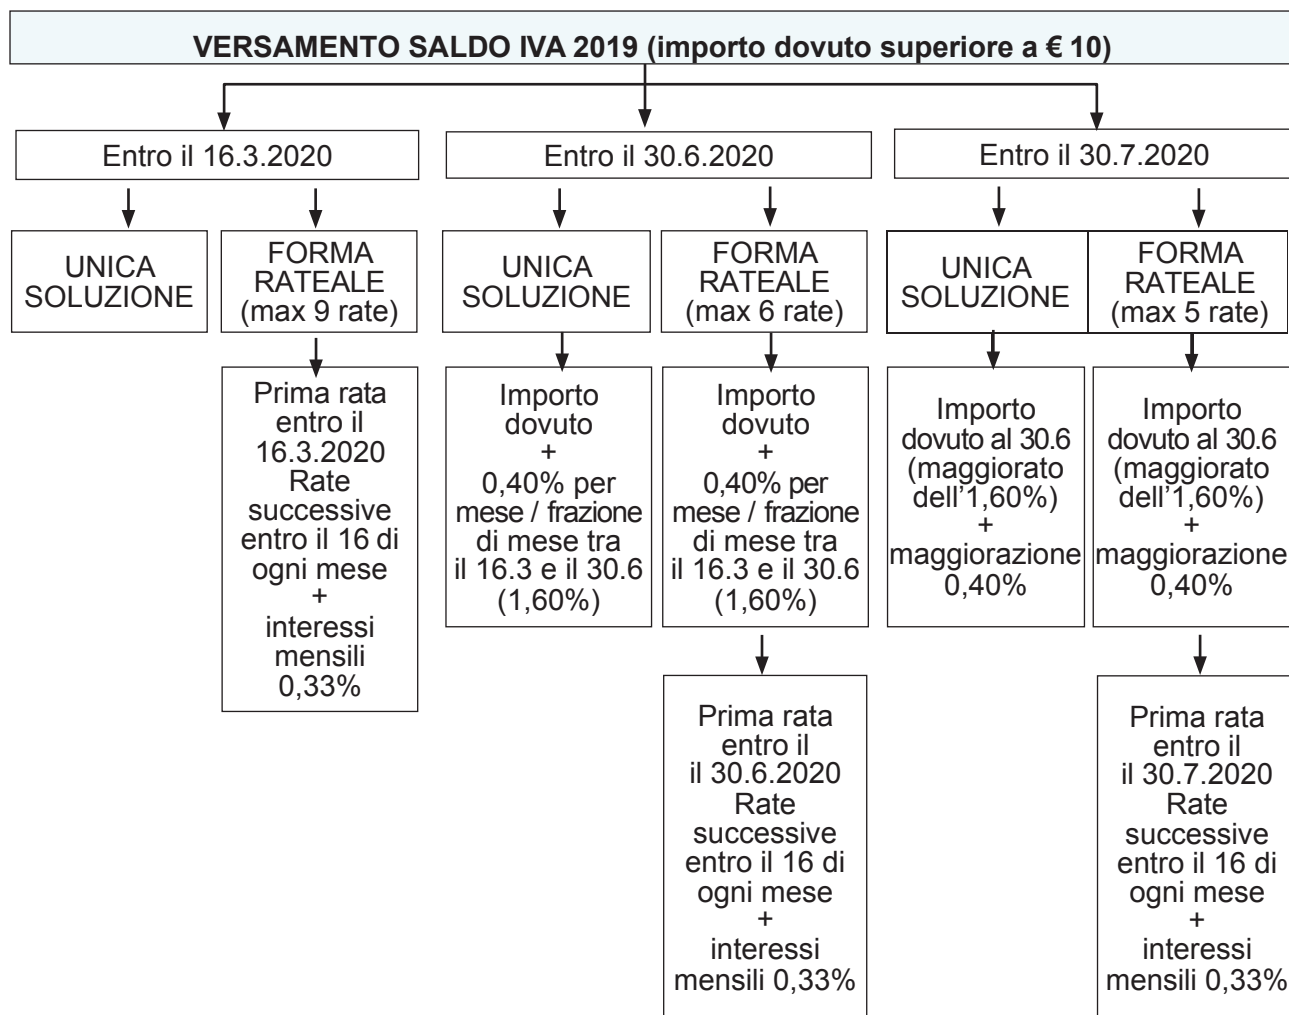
VERSAMENTO SALDO IVA 2019 (importo dovuto superiore a € 10)

Entro il 16.3.2020

UNICA SOLUZIONE

FORMA RATEALE (max 9 rate)

Prima rata entro il 16.3.2020 Rate successive entro il 16 di ogni mese + interessi mensili 0,33%

Entro il 30.6.2020

UNICA SOLUZIONE

Importo dovuto + 0,40% per mese / frazione di mese tra il 16.3 e il 30.6 (1,60%)

FORMA RATEALE (max 6 rate)

Importo dovuto + 0,40% per mese / frazione di mese tra il 16.3 e il 30.6 (1,60%)

Prima rata entro il il 30.6.2020 Rate successive entro il 16 di ogni mese + interessi mensili 0,33%

Entro il 30.7.2020

UNICA SOLUZIONE

Importo dovuto al 30.6 (maggiorato dell'1,60%) + maggiorazione 0,40%

FORMA RATEALE (max 5 rate)

Importo dovuto al 30.6 (maggiorato dell'1,60%) + maggiorazione 0,40%

Prima rata entro il il 30.7.2020 Rate successive entro il 16 di ogni mese + interessi mensili 0,33%